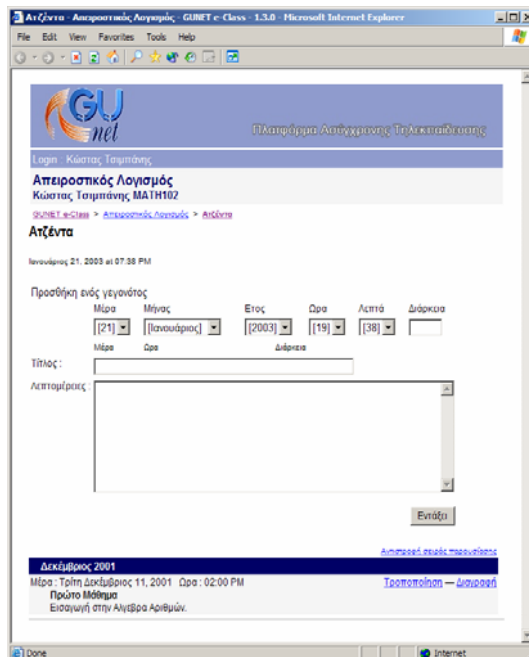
Ατζέντα - Απειροστικός Λογισμός - GUNET e-Class - 1.3.0 - Microsoft Internet Explorer

File Edit View Favorites Tools Help

GU net

Πλατφόρμα Ασύγχρονης Τηλεκπαίδευσης

Login : Κώστας Τσιμπάνης

Απειροστικός Λογισμός

Κώστας Τσιμπάνης MATH102

GUNET e-Class > Απειροστικός Λογισμός > Ατζέντα

Ατζέντα

Ιανουάριος 21, 2003 at 07:38 PM

Προσθήκη ενός γεγονότος

| Μέρα | Μήνας | Ετος | Ωρα | Λεπτά | Διάρκεια |
|---|---|---|---|---|---|
| [21] | [Ιανουάριος] | [2003] | [19] | [38] | |

Μέρα Ωρα Διάρκεια

Τίτλος :

Λεπτομέρειες :

Εντάξει

Αντιστροφή σειράς παρουσίασης

Δεκέμβριος 2001

Μέρα : Τρίτη Δεκέμβριος 11, 2001 Ωρα : 02:00 PM

Τροποποίηση — Διαγραφή

Πρώτο Μάθημα

Εισαγωγή στην Αλγεβρα Αριθμών.

Done

Internet